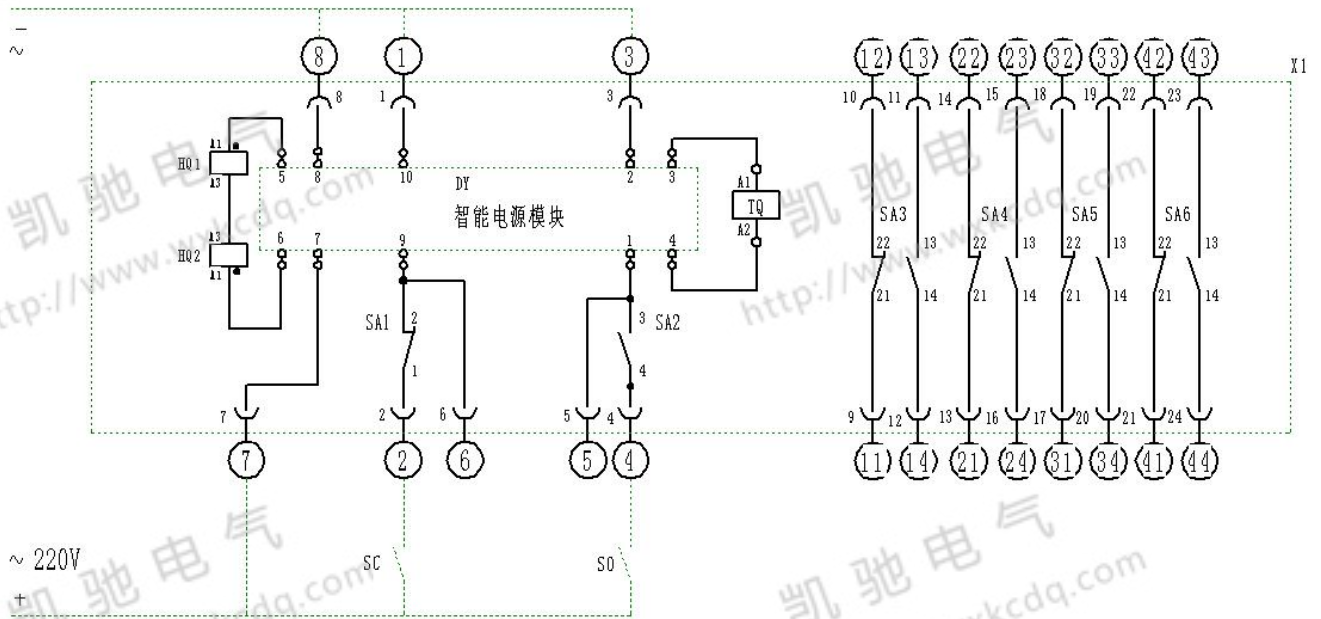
–
~
8 1 3
12 13 22 23 32 33 42 43
X1
8 1 3
10 11 14 15 18 19 22 23
A1
HQ1
A3
5 8 10
DY
2 3
A1
智能电源模块
TQ
A2
SA3 SA4 SA5 SA6
22 13 22 13 22 13 22 13
A3
HQ2
A1
6 7 9
1 4
21 14 21 14 21 14 21 14
SA1 2
3 SA2
1
4
7 2 6 5 4
9 12 13 16 17 20 21 24
7 2 6 5 4
11 14 21 24 31 34 41 44
~ 220V
SC
SO
+
凯驰电气
http://www.kcdq.com
凯驰电气
http://www.kcdq.com
凯驰电气
http://www.kcdq.com
凯驰电气
kcdq.com